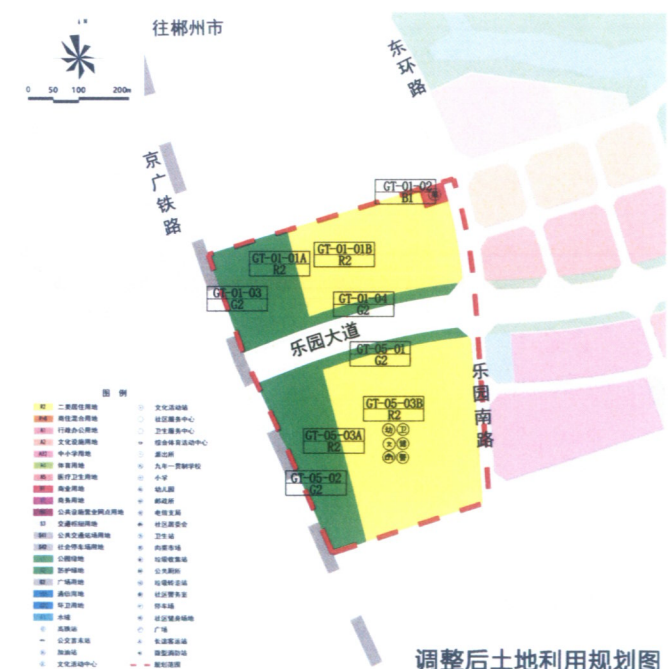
往郴州市

0 50 100 200m

东环路

京广铁路

GT-01-02
B1

GT-01-01B
R2

GT-01-01A
R2

GT-01-03
G2

GT-01-04
G2

乐园大道

GT-05-01
G2

乐园南路

GT-05-03B
R2

GT-05-03A
R2

GT-05-02
G2

图例

R2 二类居住用地
商住混合用地
行政办公用地
文化设施用地
中小学用地
体育用地
医疗卫生用地
商业用地
商务用地
公共设施营业网点用地
交通枢纽用地
公共交通站场用地
社会停车场用地
公园绿地
防护绿地
广场用地
通信用地
环卫用地
水域

文化活动站
社区服务中心
卫生服务中心
综合体育活动中心
派出所
九年一贯制学校
小学
幼儿园
邮政所
电信支局
社区居委会
卫生站
肉菜市场
垃圾收集站
公共厕所
垃圾转运站
社区警务室
停车场
社区健身场地
广场
轨道车站
加油站
文化活动中心
规划范围

高铁站
公交首末站
加油站

调整后土地利用规划图